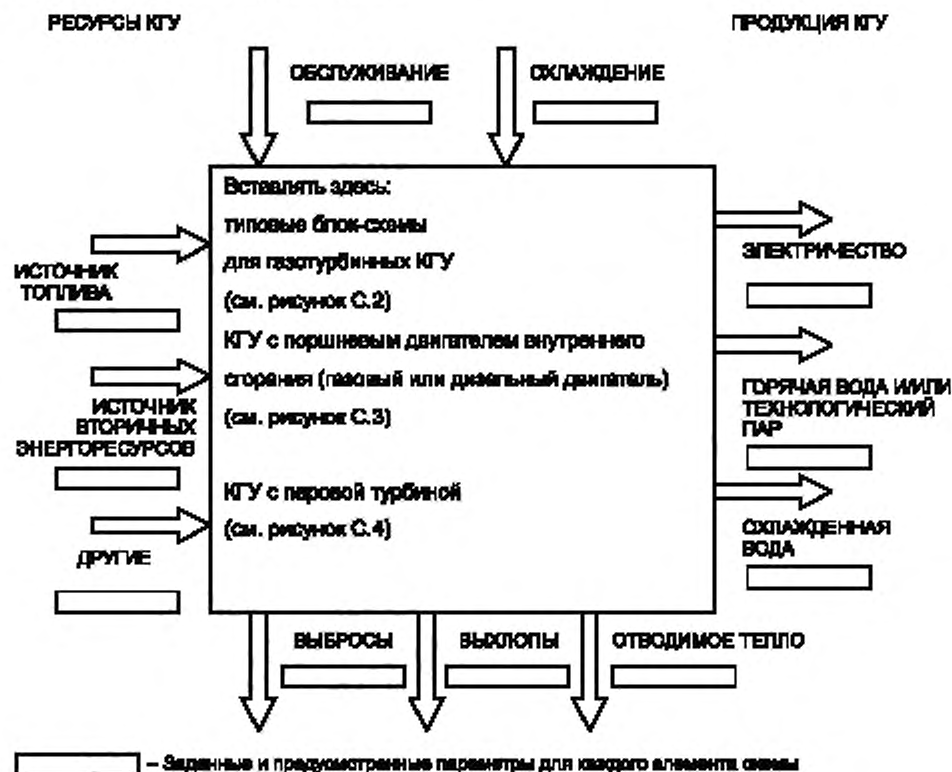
РЕСУРСЫ КГУ

ПРОДУКЦИЯ КГУ

ОБСЛУЖИВАНИЕ

ОХЛАЖДЕНИЕ

Вставлять здесь:

типовые блок-схемы

для газотурбинных КГУ

(см. рисунок С.2)

КГУ с поршневым двигателем внутреннего

сгорания (газовый или дизельный двигатель)

(см. рисунок С.3)

КГУ с паровой турбиной

(см. рисунок С.4)

ИСТОЧНИК ТОПЛИВА

ИСТОЧНИК ВТОРИЧНЫХ ЭНЕРГОРЕСУРСОВ

ДРУГИЕ

ЭЛЕКТРИЧЕСТВО

ГОРЯЧАЯ ВОДА ИЛИ ТЕХНОЛОГИЧЕСКИЙ ПАР

ОХЛАЖДЕННАЯ ВОДА

ВЫБРОСЫ

ВЫХЛОПЫ

ОТВОДИМОЕ ТЕПЛО

– Заданные и предусмотренные параметры для каждого элемента схемы